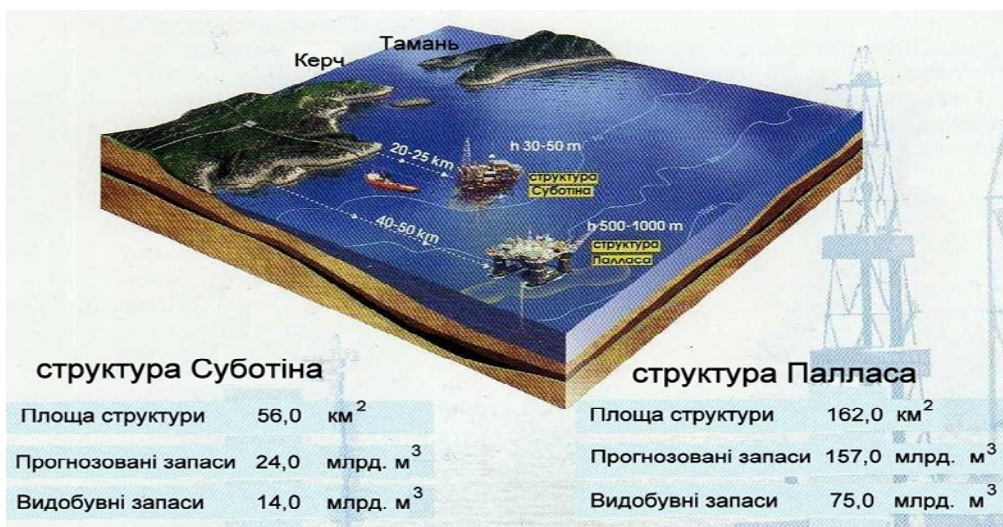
Тамань
Керч

20-25 km
h 30-50 m
структура Суботіна

40-50 km
h 500-1000 m
структура Палласа

структура Суботіна

| Площа структури | 56,0 | км$^2$ |
|---|---|---|
| Прогнозовані запаси | 24,0 | млрд. м$^3$ |
| Видобувні запаси | 14,0 | млрд. м$^3$ |

структура Палласа

| Площа структури | 162,0 | км$^2$ |
|---|---|---|
| Прогнозовані запаси | 157,0 | млрд. м$^3$ |
| Видобувні запаси | 75,0 | млрд. м$^3$ |